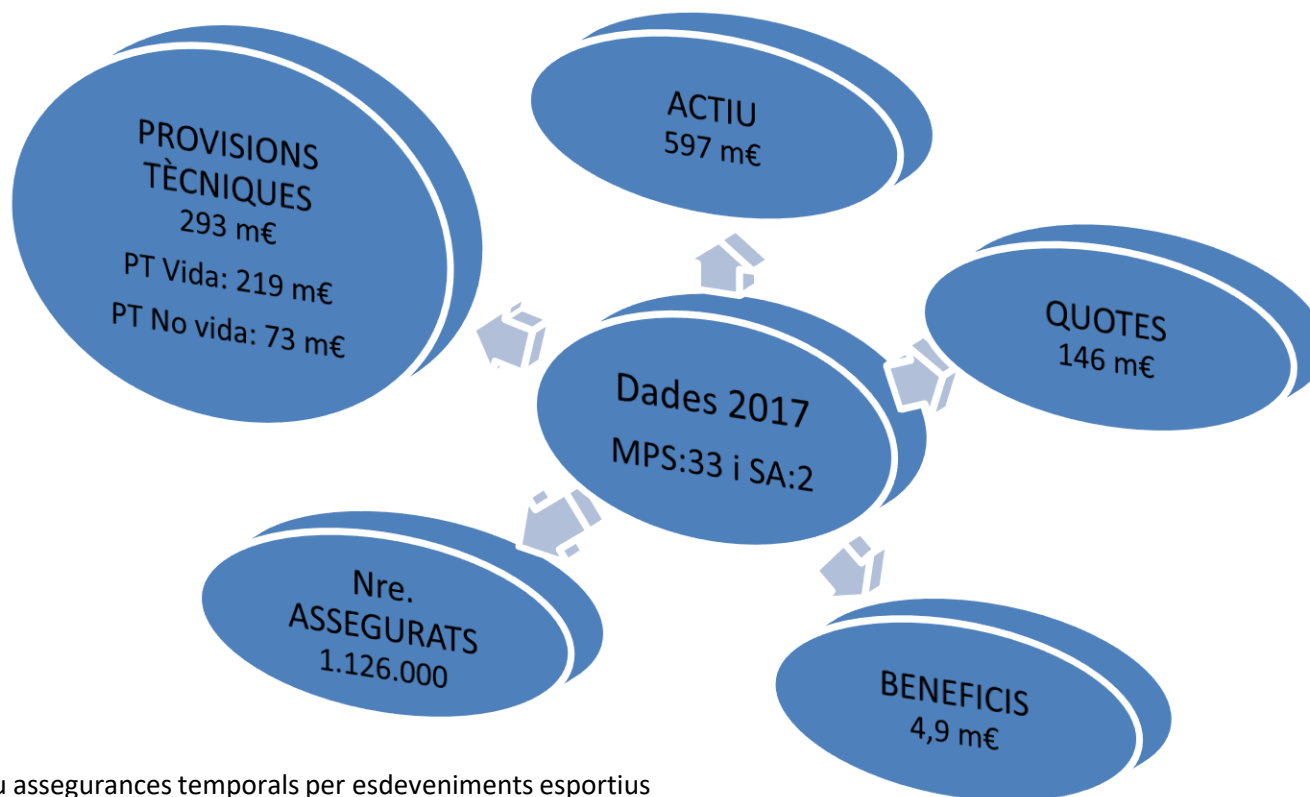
PROVISIONS TÈCNIQUES
293 m€
PT Vida: 219 m€
PT No vida: 73 m€

ACTIU
597 m€

QUOTES
146 m€

Dades 2017
MPS:33 i SA:2

Nre. ASSEGURATS
1.126.000

BENEFICIS
4,9 m€

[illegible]u assegurances temporals per esdeveniments esportius